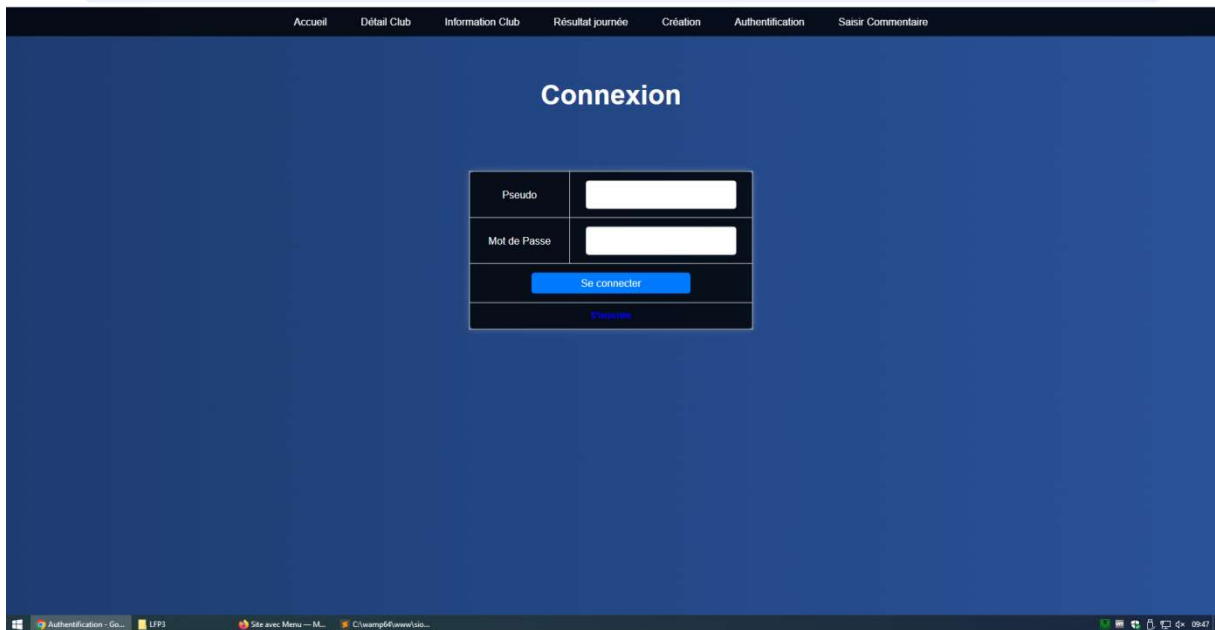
Accueil Détail Club Information Club Résultat journée Création Authentification Saisir Commentaire

Connexion

| Pseudo | |
|---|---|
| Mot de Passe | |

Se connecter

S'inscrire

Authentification - Go... LFP3 Site avec Menu — M... C:\wamp64\www\sio...

09:47